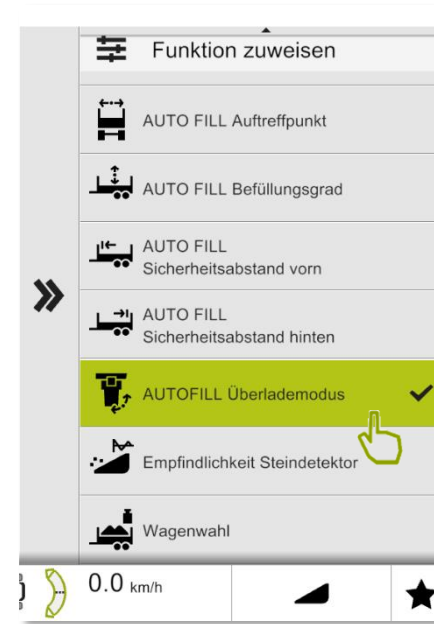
Funktion zuweisen

AUTO FILL Auftreffpunkt

AUTO FILL Befüllungsgrad

AUTO FILL
Sicherheitsabstand vorn

AUTO FILL
Sicherheitsabstand hinten

AUTOFILL Überlademodus

Empfindlichkeit Steindetektor

Wagenwahl

0.0 km/h